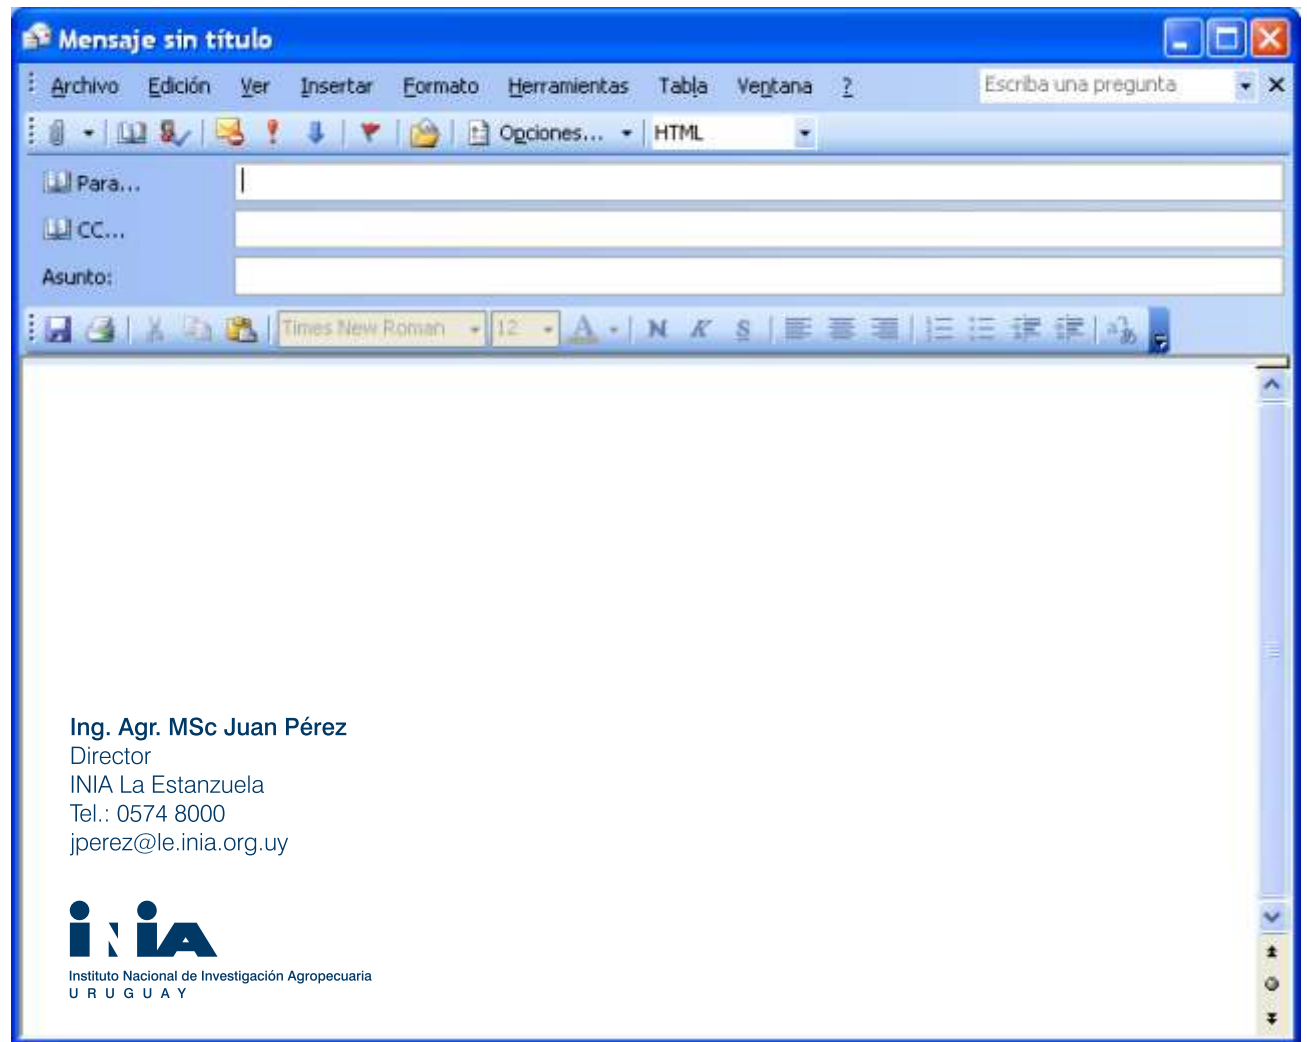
Mensaje sin título

Archivo Edición Ver Insertar Formato Herramientas Tabla Ventana ?

Escriba una pregunta

Opciones... HTML

Para...

CC...

Asunto:

Times New Roman 12 N K S

Ing. Agr. MSc Juan Pérez
Director
INIA La Estanzuela
Tel.: 0574 8000
jperez@le.inia.org.uy

INIA
Instituto Nacional de Investigación Agropecuaria
URUGUAY